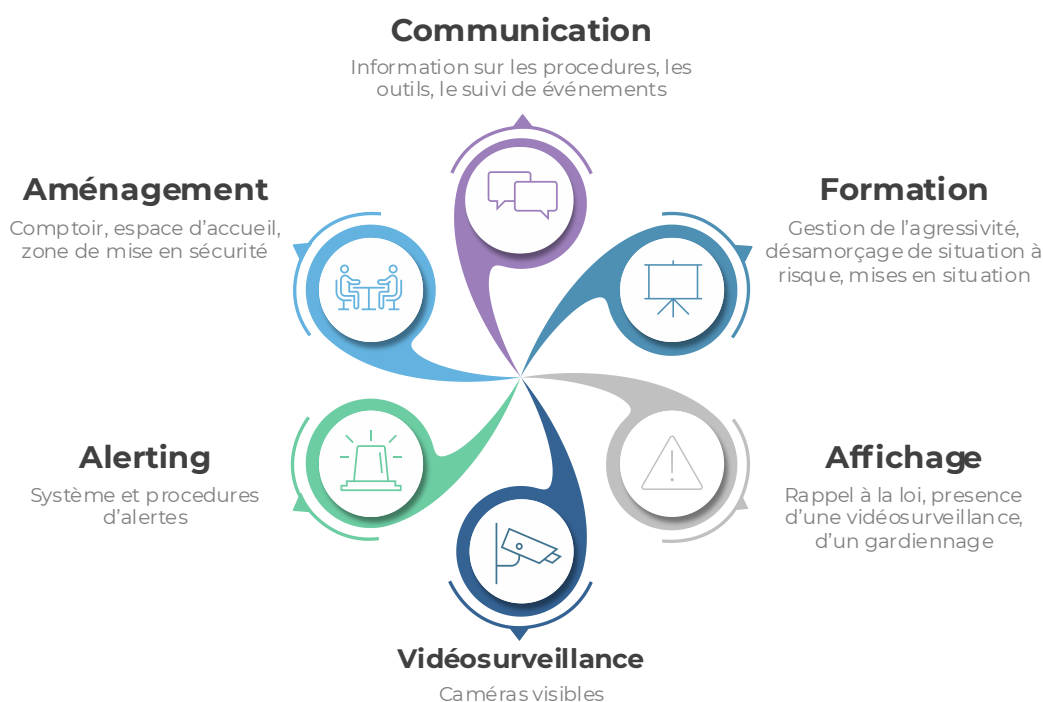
Communication

Information sur les procedures, les outils, le suivi de événements

Aménagement

Comptoir, espace d'accueil, zone de mise en sécurité

Formation

Gestion de l'agressivité, désamorçage de situation à risque, mises en situation

Alerting

Système et procedures d'alertes

Affichage

Rappel à la loi, presence d'une vidéosurveillance, d'un gardiennage

Vidéosurveillance

Caméras visibles